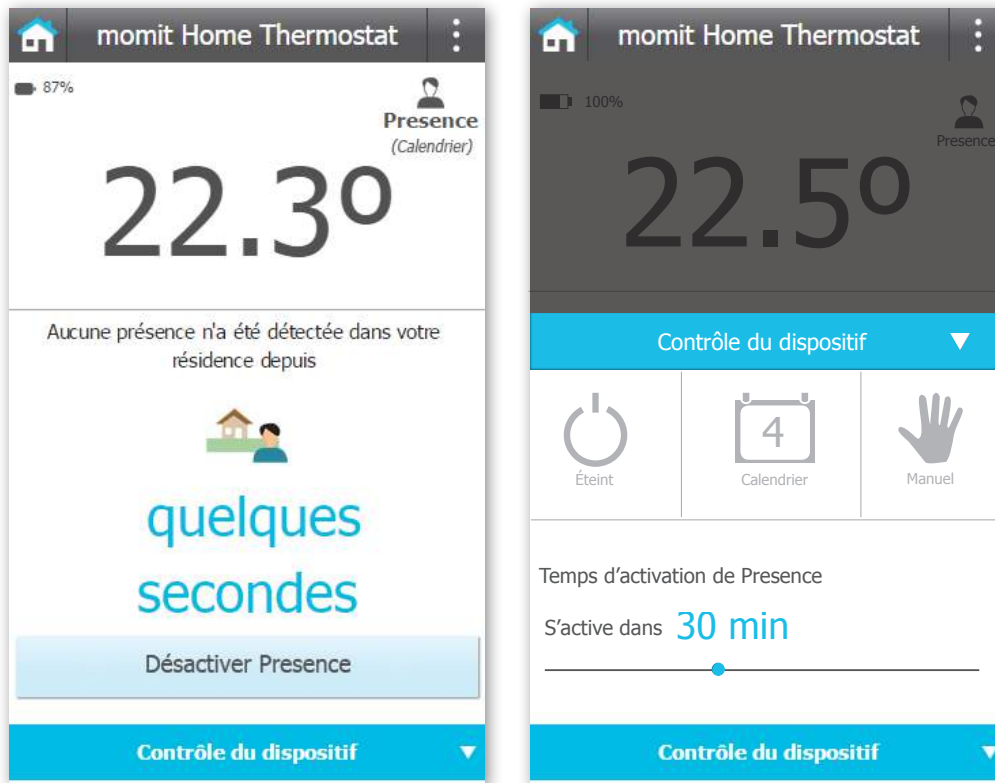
momit Home Thermostat

87%

Presence
(Calendrier)

22.3º

Aucune présence n'a été détectée dans votre résidence depuis

quelques secondes

Désactiver Presence

Contrôle du dispositif

momit Home Thermostat

100%

Presence

22.5º

Contrôle du dispositif

Éteint

4
Calendrier

Manuel

Temps d'activation de Presence

S'active dans 30 min

Contrôle du dispositif